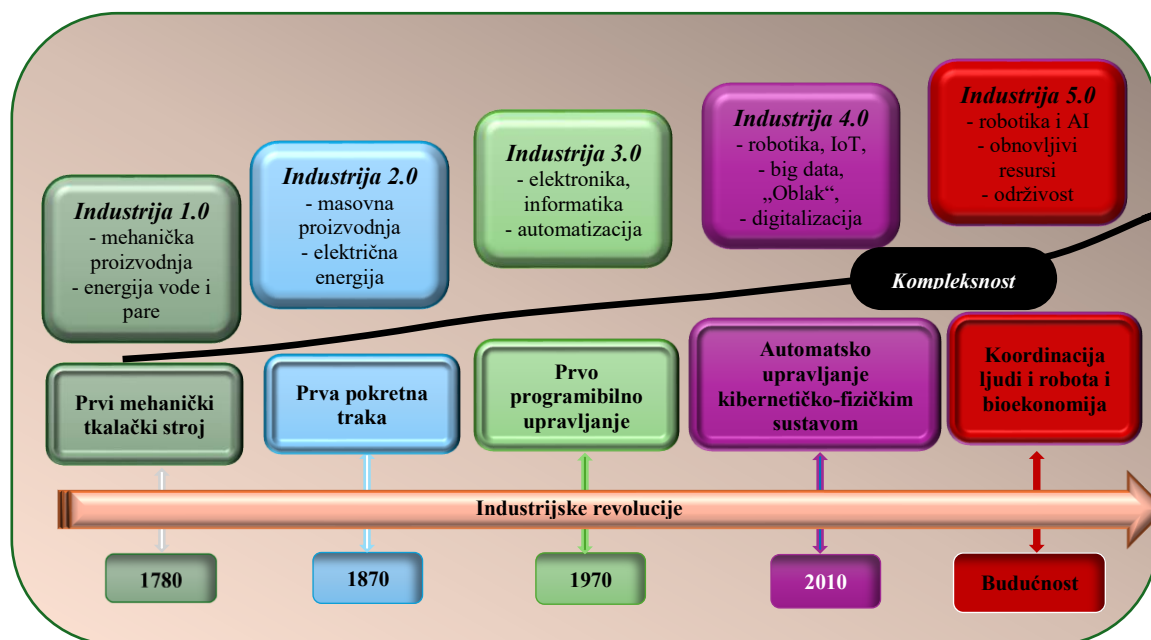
Industrija 1.0
- mehanička proizvodnja
- energija vode i pare

Industrija 2.0
- masovna proizvodnja
- električna energija

Industrija 3.0
- elektronika, informatika
- automatizacija

Industrija 4.0
- robotika, IoT,
- big data,
„Oblak“,
- digitalizacija

Industrija 5.0
- robotika i AI
- obnovljivi resursi
- održivost

Kompleksnost

Prvi mehanički tkalački stroj

Prva pokretna traka

Prvo programibilno upravljanje

Automatsko upravljanje kibernetičko-fizičkim sustavom

Koordinacija ljudi i robota i bioekonomija

Industrijske revolucije

1780

1870

1970

2010

Budućnost